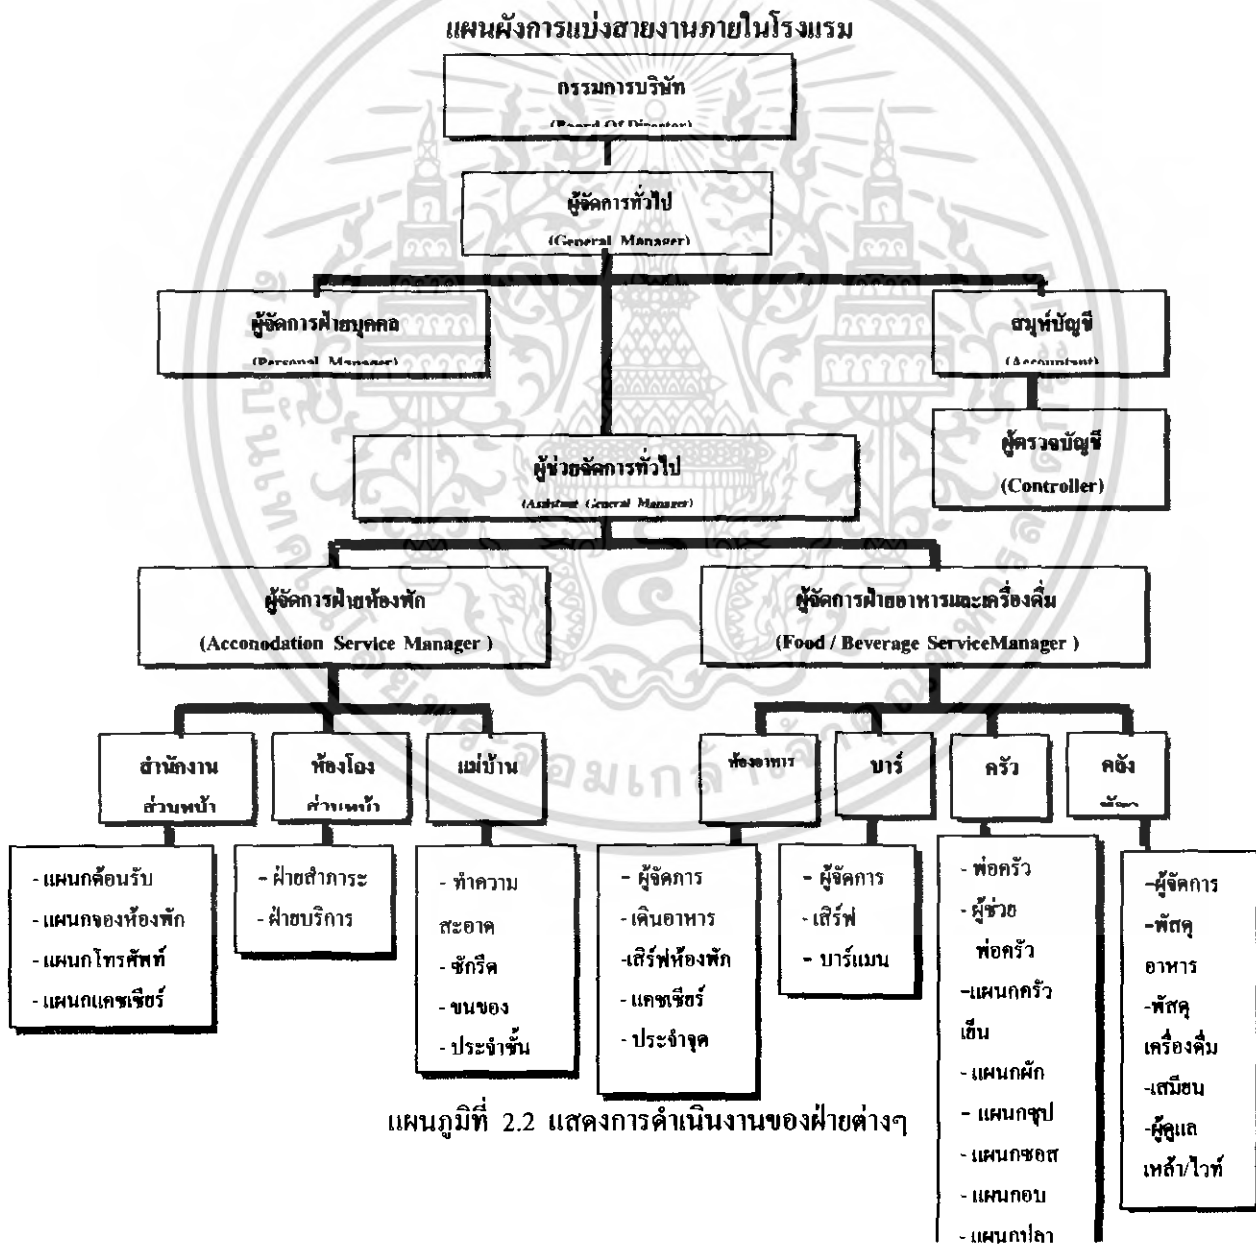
แผนผังการแบ่งสายงานภายในโรงแรม

กรรมการบริษัท
(Board Of Director)

ผู้จัดการทั่วไป
(General Manager)

ผู้จัดการฝ่ายบุคคล
(Personal Manager)

สมุห์บัญชี
(Accountant)

ผู้ตรวจบัญชี
(Controller)

ผู้ช่วยจัดการทั่วไป
(Assistant General Manager)

ผู้จัดการฝ่ายห้องพัก
(Acconodation Service Manager )

ผู้จัดการฝ่ายอาหารและเครื่องดื่ม
(Food / Beverage ServiceManager )

สำนักงาน ส่วนหน้า

ห้องโถง ส่วนหน้า

แม่บ้าน

ห้องอาหาร

บาร์

ครัว

คลัง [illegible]

- แผนกต้อนรับ
- แผนกจองห้องพัก
- แผนกโทรศัพท์
- แผนกแคชเชียร์

- ฝ่ายสำภาระ
- ฝ่ายบริการ

- ทำความสะอาด
- ซักรีด
- ขนของ
- ประจำชั้น

- ผู้จัดการ
- เดินอาหาร
-เสิร์ฟห้องพัก
- แคชเชียร์
- ประจำจุด

- ผู้จัดการ
- เสิร์ฟ
- บาร์แมน

- พ่อครัว
- ผู้ช่วยพ่อครัว
-แผนกครัวเย็น
- แผนกผัก
- แผนกซุป
- แผนกซอส
- แผนกอบ
- แผนกปลา

-ผู้จัดการ
-พัสดุอาหาร
-พัสดุเครื่องดื่ม
-เสมียน
-ผู้ดูแลเหล้า/ไวท์

แผนภูมิที่ 2.2 แสดงการดำเนินงานของฝ่ายต่างๆ